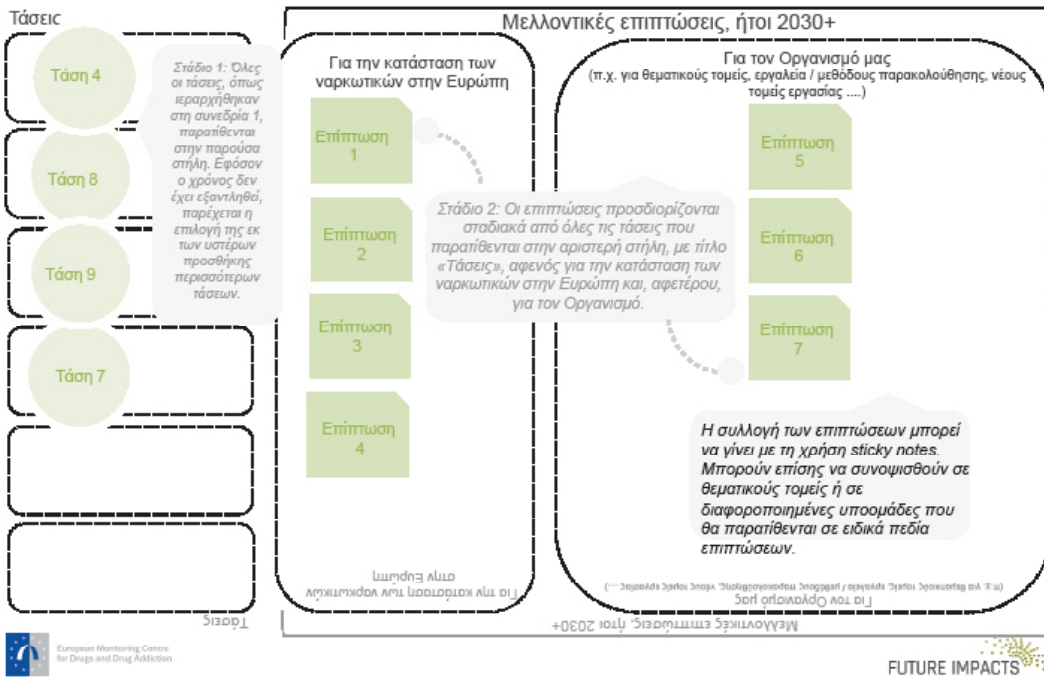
Τάσεις

Τάση 4

Τάση 8

Τάση 9

Τάση 7

Στάδιο 1: Όλες οι τάσεις, όπως ιεραρχήθηκαν στη συνεδρία 1, παρατίθενται στην παρούσα στήλη. Εφόσον ο χρόνος δεν έχει εξαντληθεί, παρέχεται η επιλογή της εκ των υστέρων προσθήκης περισσότερων τάσεων.

Μελλοντικές επιπτώσεις, ήτοι 2030+

Για την κατάσταση των ναρκωτικών στην Ευρώπη

Επίπτωση 1

Επίπτωση 2

Επίπτωση 3

Επίπτωση 4

Στάδιο 2: Οι επιπτώσεις προσδιορίζονται σταδιακά από όλες τις τάσεις που παρατίθενται στην αριστερή στήλη, με τίτλο «Τάσεις», αφενός για την κατάσταση των ναρκωτικών στην Ευρώπη και, αφετέρου, για τον Οργανισμό.

Για τον Οργανισμό μας
(π.χ. για θεματικούς τομείς, εργαλεία / μεθόδους παρακολούθησης, νέους τομείς εργασίας ....)

Επίπτωση 5

Επίπτωση 6

Επίπτωση 7

Η συλλογή των επιπτώσεων μπορεί να γίνει με τη χρήση sticky notes. Μπορούν επίσης να συνοψισθούν σε θεματικούς τομείς ή σε διαφοροποιημένες υποομάδες που θα παρατίθενται σε ειδικά πεδία επιπτώσεων.

Για την κατάσταση των ναρκωτικών στην Ευρώπη

Για τον Οργανισμό μας
(π.χ. για θεματικούς τομείς, εργαλεία / μεθόδους παρακολούθησης, νέους τομείς εργασίας ....)

Τάσεις

Μελλοντικές επιπτώσεις, ήτοι 2030+

European Monitoring Centre for Drugs and Drug Addiction

FUTURE IMPACTS